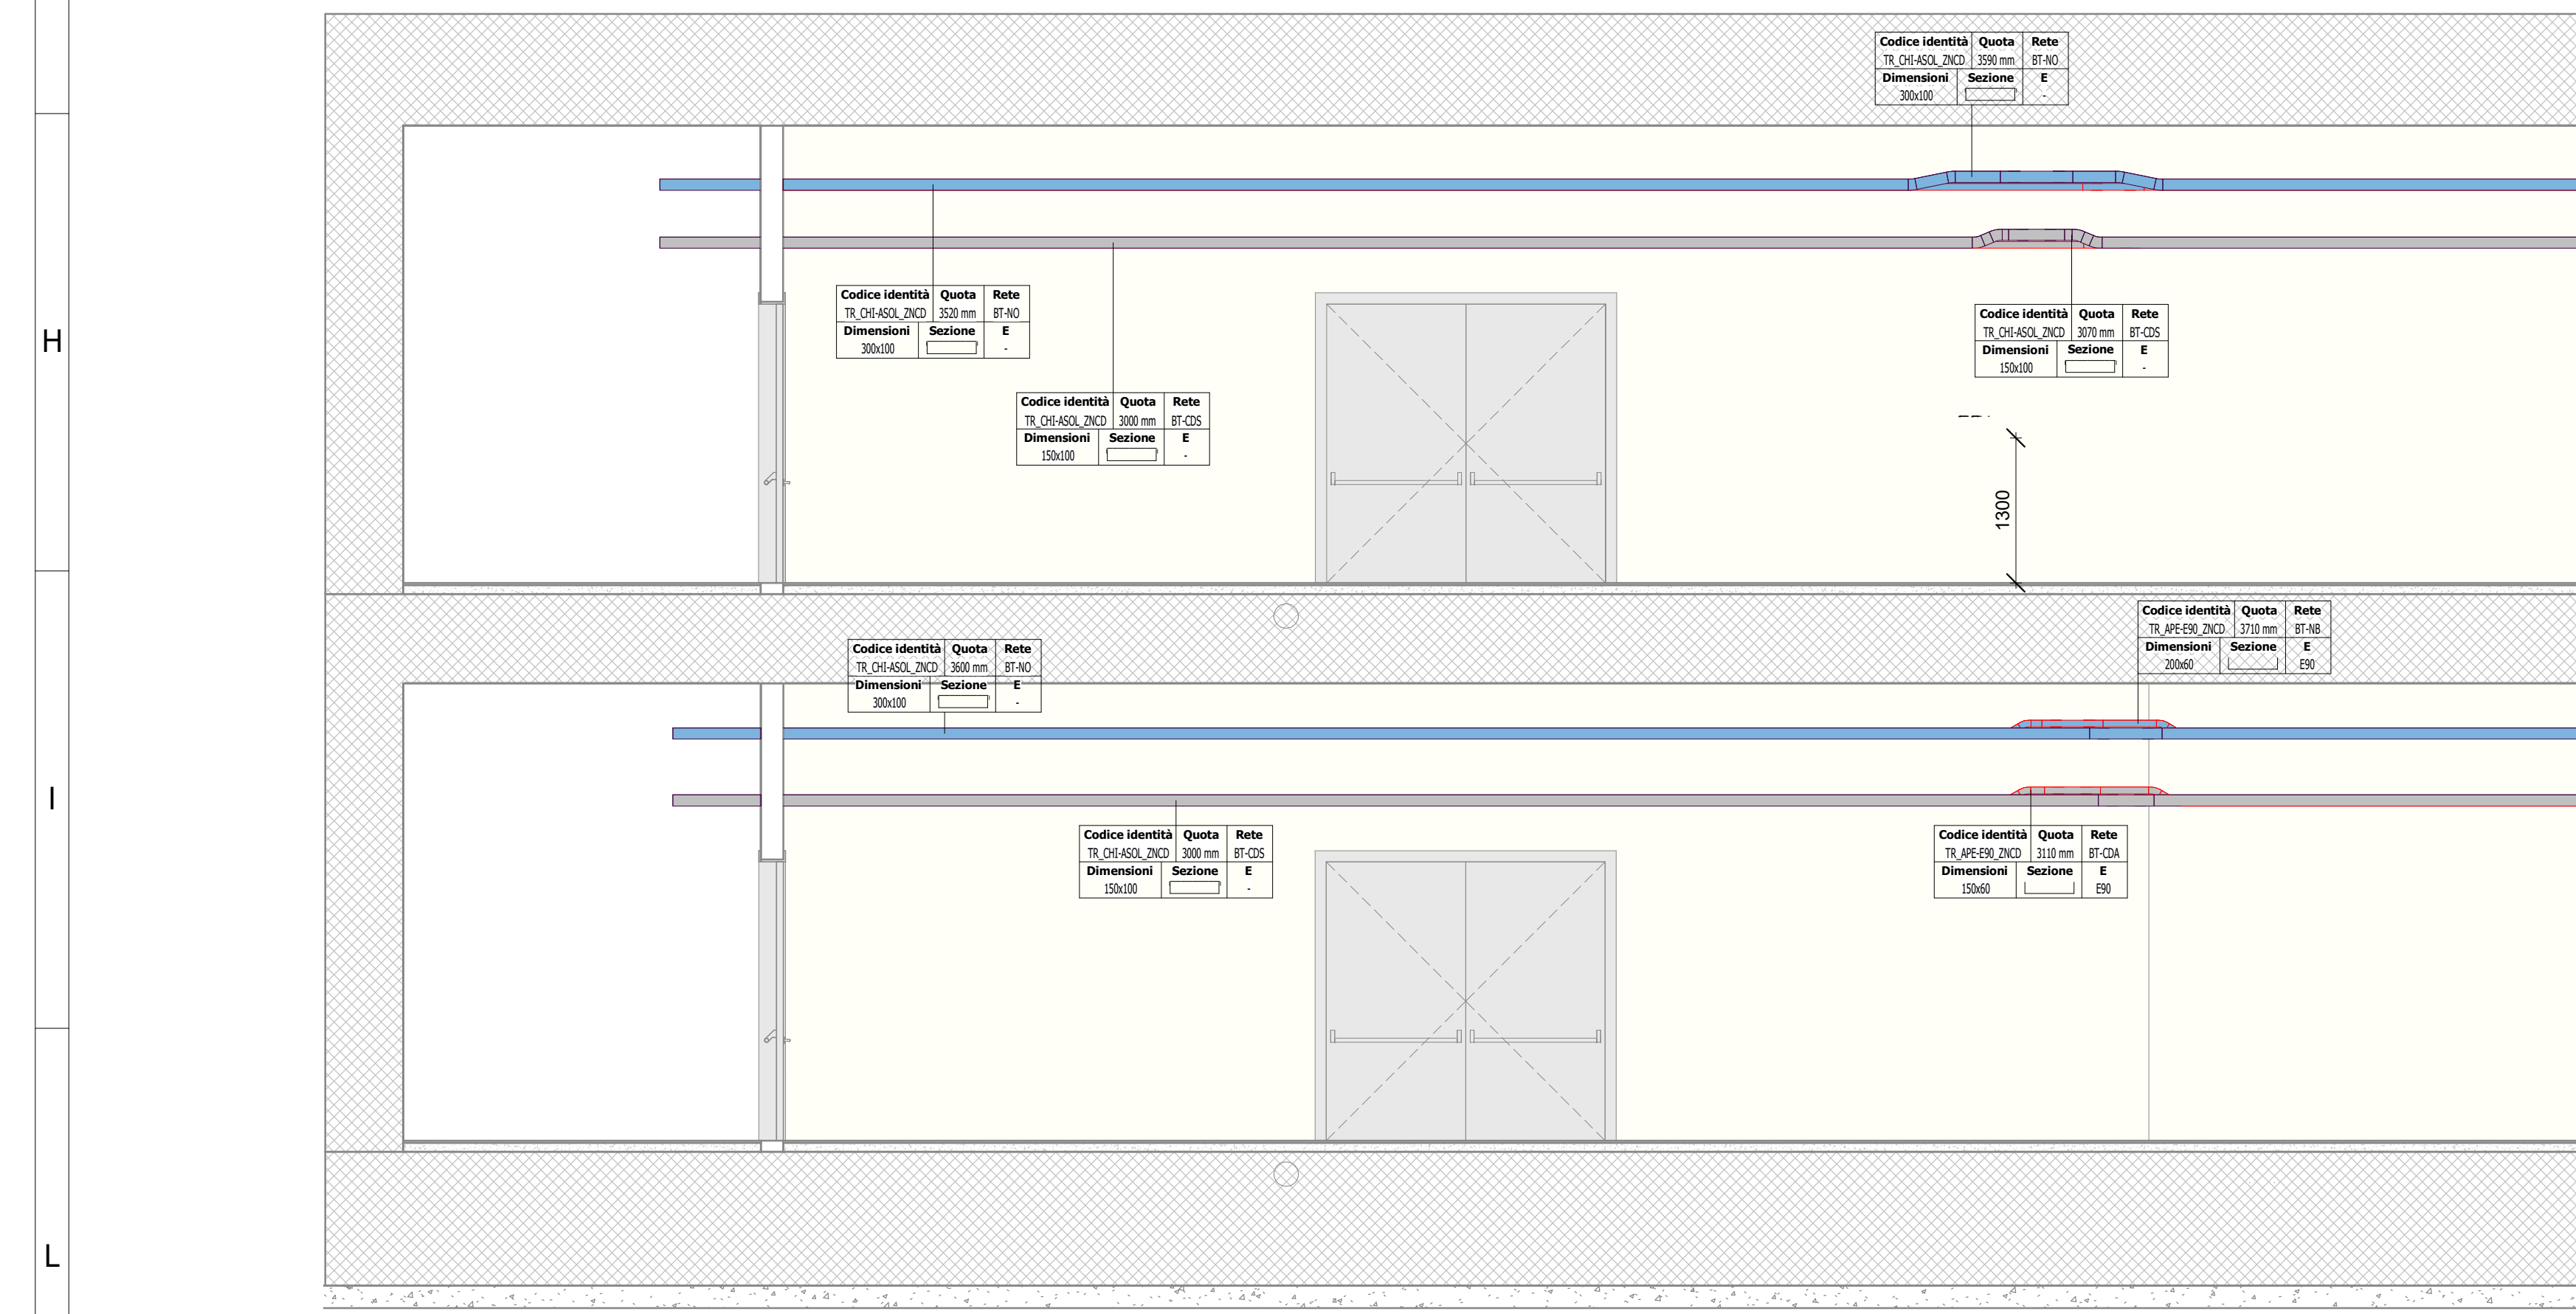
H

I

L

| Codice identità | Quota | Rete |
|---|---|---|
| TR_CHI-ASOL_ZNCD | 3590 mm | BT-NO |
| Dimensioni | Sezione | E |
| 300x100 | | - |

| Codice identità | Quota | Rete |
|---|---|---|
| TR_CHI-ASOL_ZNCD | 3520 mm | BT-NO |
| Dimensioni | Sezione | E |
| 300x100 | | - |

| Codice identità | Quota | Rete |
|---|---|---|
| TR_CHI-ASOL_ZNCD | 3070 mm | BT-CDS |
| Dimensioni | Sezione | E |
| 150x100 | | - |

| Codice identità | Quota | Rete |
|---|---|---|
| TR_CHI-ASOL_ZNCD | 3000 mm | BT-CDS |
| Dimensioni | Sezione | E |
| 150x100 | | - |

1300

| Codice identità | Quota | Rete |
|---|---|---|
| TR_APE-E90_ZNCD | 3710 mm | BT-NB |
| Dimensioni | Sezione | E |
| 200x60 | | E90 |

| Codice identità | Quota | Rete |
|---|---|---|
| TR_CHI-ASOL_ZNCD | 3600 mm | BT-NO |
| Dimensioni | Sezione | E |
| 300x100 | | - |

| Codice identità | Quota | Rete |
|---|---|---|
| TR_CHI-ASOL_ZNCD | 3000 mm | BT-CDS |
| Dimensioni | Sezione | E |
| 150x100 | | - |

| Codice identità | Quota | Rete |
|---|---|---|
| TR_APE-E90_ZNCD | 3110 mm | BT-CDA |
| Dimensioni | Sezione | E |
| 150x60 | | E90 |